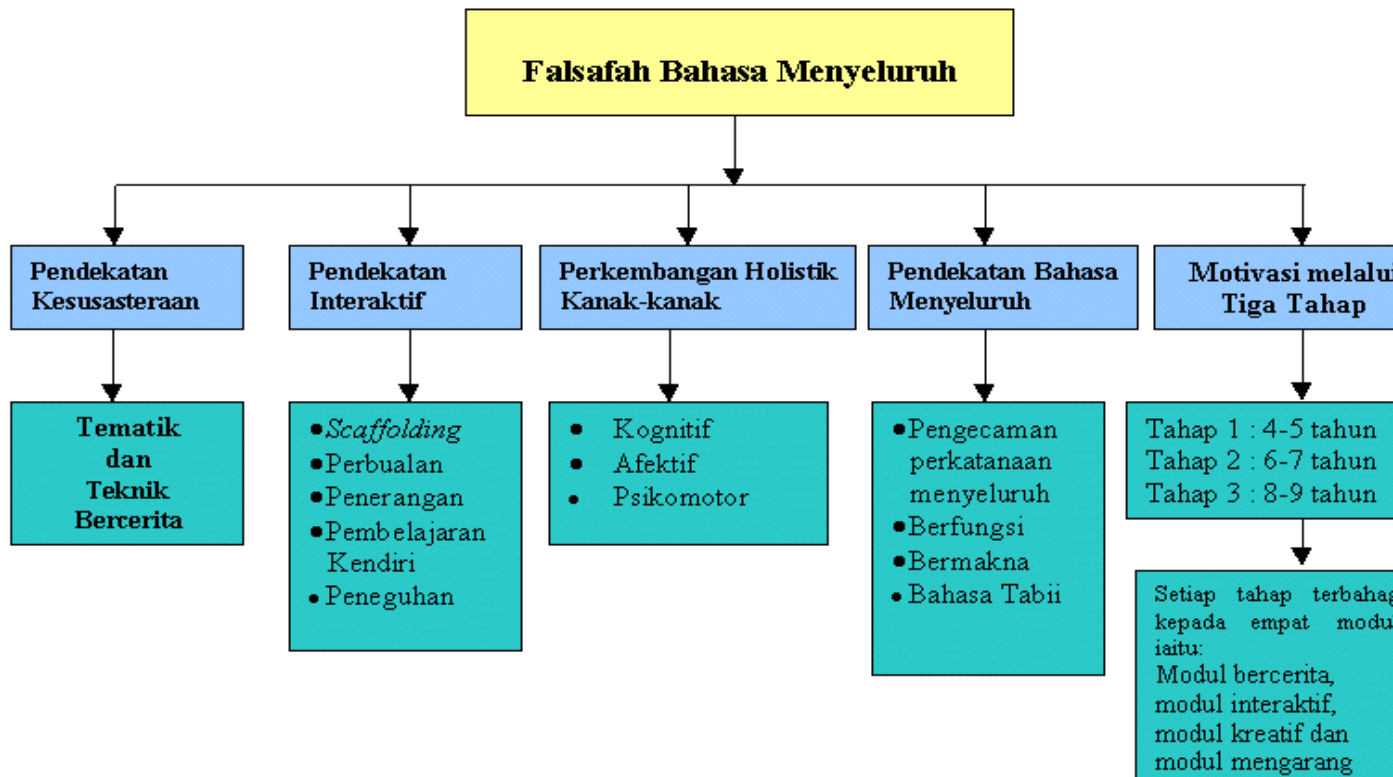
Falsafah Bahasa Menyeluruh

Pendekatan Kesusasteraan

Tematik dan Teknik Bercerita

Pendekatan Interaktif

• *Scaffolding*
• Perbualan
• Penerangan
• Pembelajaran Kendiri
• Peneguhan

Perkembangan Holistik Kanak-kanak

• Kognitif
• Afektif
• Psikomotor

Pendekatan Bahasa Menyeluruh

• Pengecaman perkatanaan menyeluruh
• Berfungsi
• Bermakna
• Bahasa Tabii

Motivasi melalu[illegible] Tiga Tahap

Tahap 1 : 4-5 tahun
Tahap 2 : 6-7 tahun
Tahap 3 : 8-9 tahun

Setiap tahap terbaha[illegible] kepada empat modu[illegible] iaitu:
Modul bercerita, modul interaktif, modul kreatif dan modul mengarang